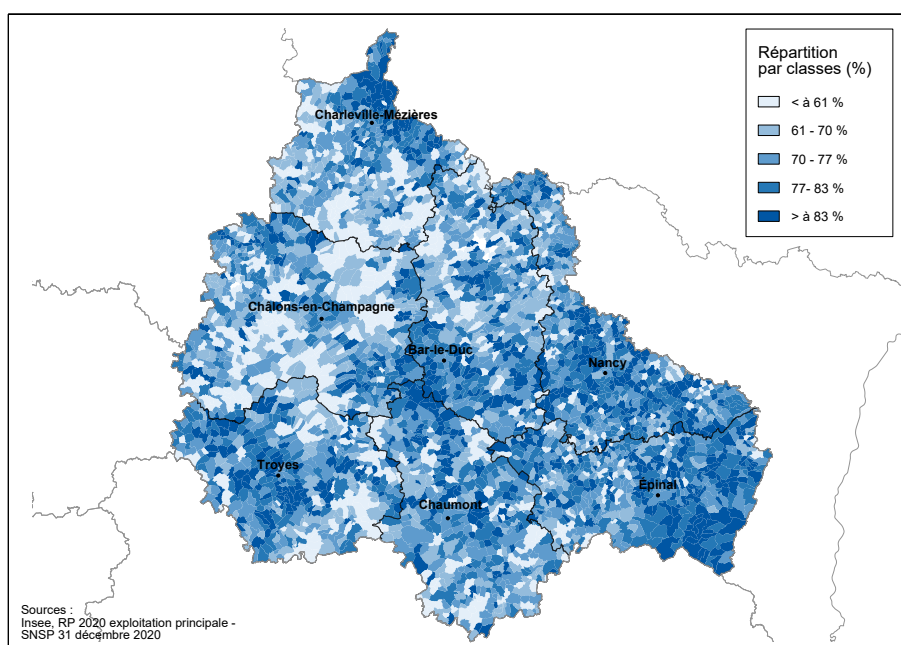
Répartition par classes (%)

< à 61 %
61 - 70 %
70 - 77 %
77- 83 %
> à 83 %

Charleville-Mézières
Châlons-en-Champagne
Bar-le-Duc
Nancy
Troyes
Chaumont
Epinal

Sources :
Insee, RP 2020 exploitation principale -
SNSP 31 décembre 2020